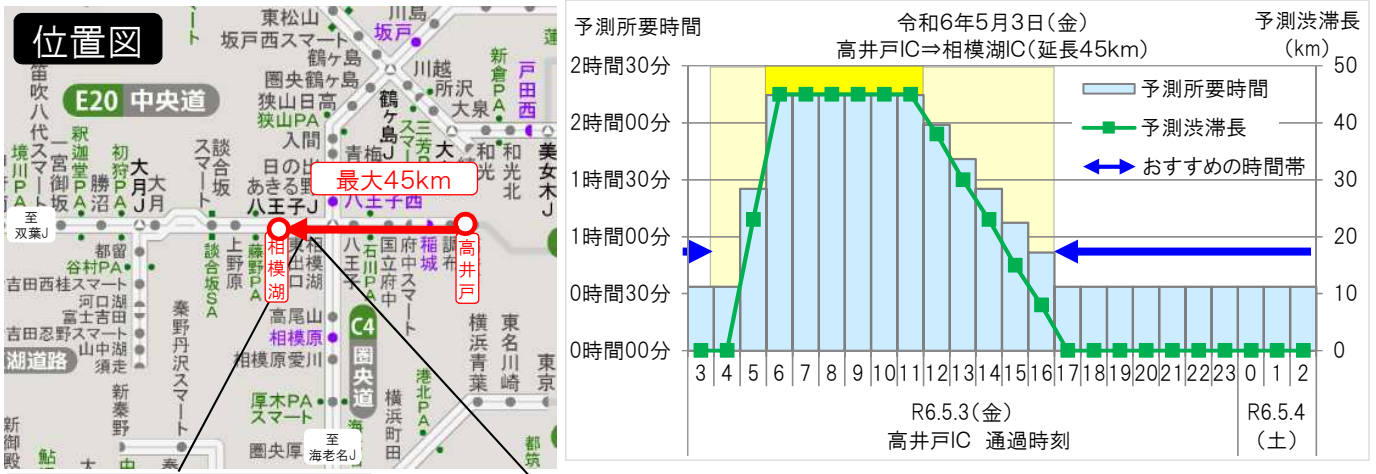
位置図

東松山
坂戸西スマート
鶴ヶ島
圏央鶴ヶ島
狭山日高
狭山PA
入間
日の出
あきる野
八王子J
八王子
八王子西
川島
坂戸
川越
所沢
大泉
鶴ヶ島J
三芳PA
大泉J
和光
和光北
美女木J
新倉PA
戸田西
蓮
E20 中央道
笹子
一宮御坂
勝沼
大月J
大月
談合坂スマート
初狩PA
釈迦堂PA
境川PA
双葉J
都留
谷村PA
吉田西桂スマート
河口湖
富士吉田
吉田忍野スマート
山中湖
須走
湖道路
新秦野
新御殿場
上野原
藤野PA
談合坂SA
相模湖
相模湖東
上野原
秦野丹沢スマート
高尾山
相模原
相模原愛川
厚木PA
スマート
圏央厚木
海老名J
C4 圏央道
国立府中
府中スマート
石川PA
稲城
調布
高井戸
横浜青葉
東名川崎
横浜町田
港北PA
東京
都筑
最大45km
至 双葉J
至 海老名J

予測所要時間
令和6年5月3日(金)
高井戸IC⇒相模湖IC(延長45km)
予測渋滞長
(km)
2時間30分
2時間00分
1時間30分
1時間00分
0時間30分
0時間00分
50
40
30
20
10
0
予測所要時間
予測渋滞長
おすすめの時間帯
3 4 5 6 7 8 9 10 11 12 13 14 15 16 17 18 19 20 21 22 23 0 1 2
R6.5.3(金)
高井戸IC 通過時刻
R6.5.4
(土)